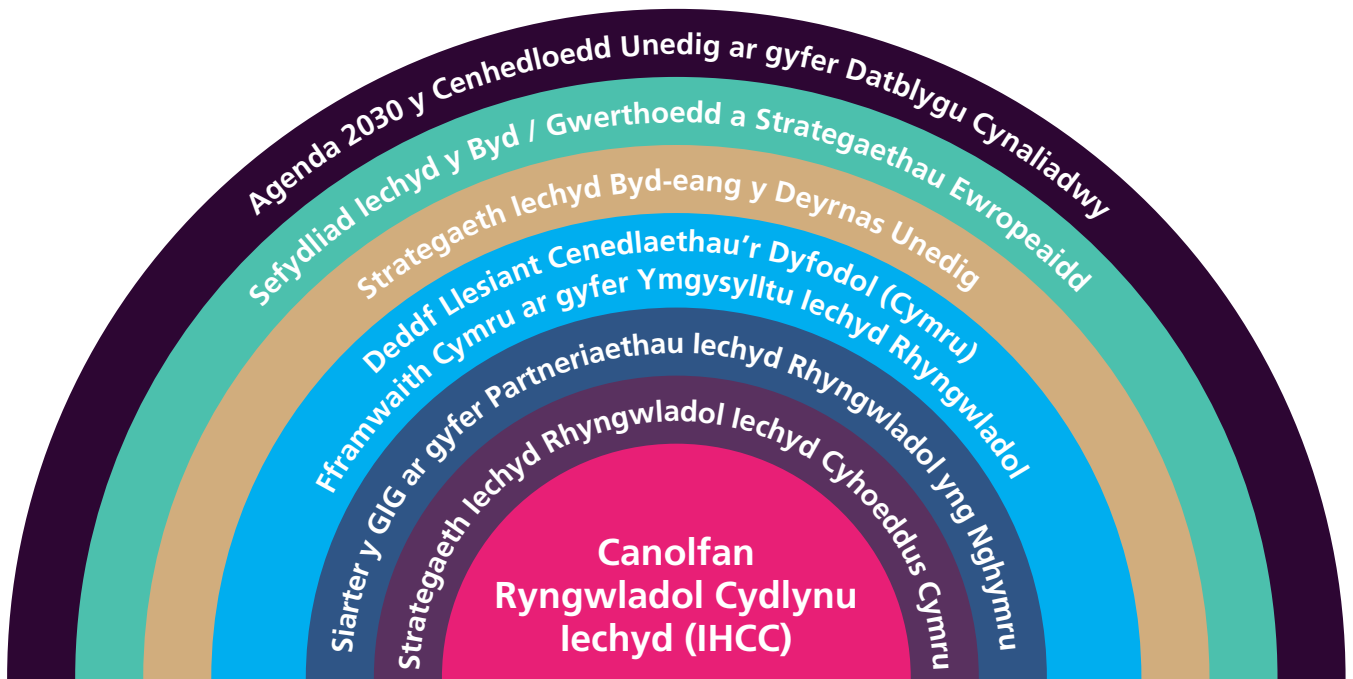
Agenda 2030 y Cenhedloedd Unedig ar gyfer Datblygu Cynaliadwy

Sefydliad Iechyd y Byd / Gwerthoedd a Strategaethau Ewropeaidd

Strategaeth Iechyd Byd-eang y Deyrnas Unedig

Deddf Llesiant Cenedlaethau'r Dyfodol (Cymru)

Fframwaith Cymru ar gyfer Ymgysylltu Iechyd Rhyngwladol

Siarter y GIG ar gyfer Partneriaethau Iechyd Rhyngwladol yng Nghymru

Strategaeth Iechyd Rhyngwladol Iechyd Cyhoeddus Cymru

Canolfan Ryngwladol Cydlynu Iechyd (IHCC)